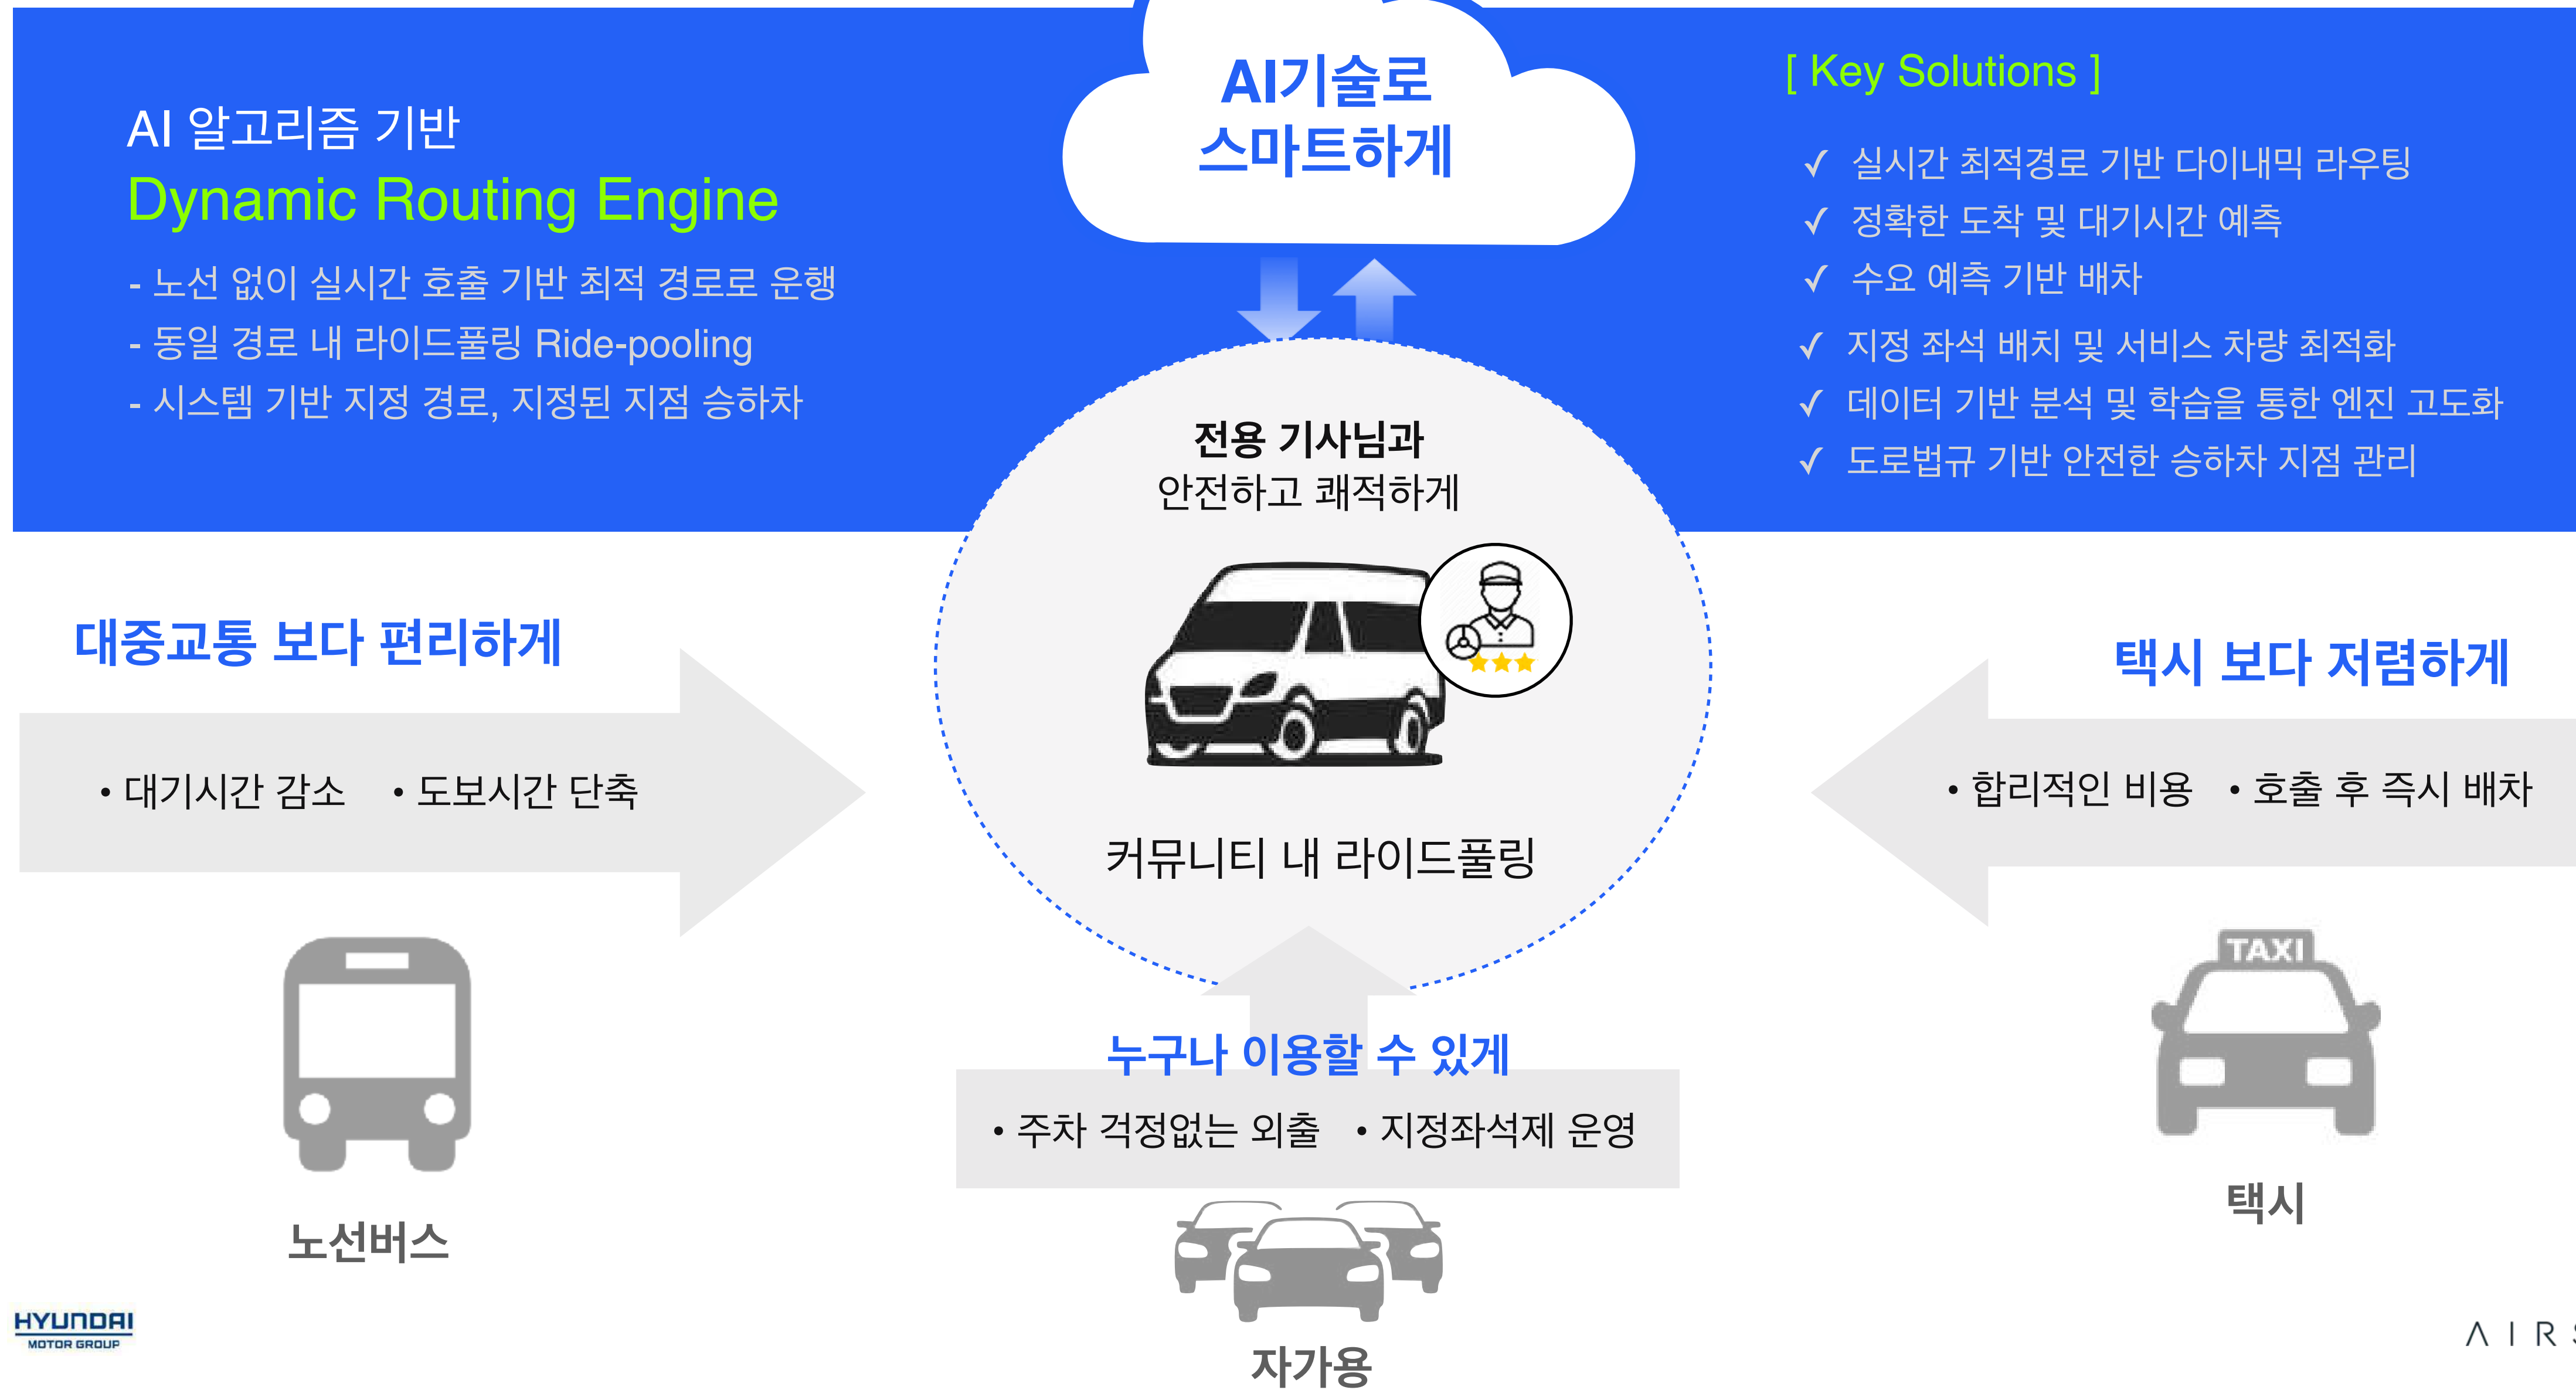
AI 알고리즘 기반
Dynamic Routing Engine
- 노선 없이 실시간 호출 기반 최적 경로로 운행
- 동일 경로 내 라이드풀링 Ride-pooling
- 시스템 기반 지정 경로, 지정된 지점 승하차

AI기술로
스마트하게

[ Key Solutions ]
✓ 실시간 최적경로 기반 다이내믹 라우팅
✓ 정확한 도착 및 대기시간 예측
✓ 수요 예측 기반 배차
✓ 지정 좌석 배치 및 서비스 차량 최적화
✓ 데이터 기반 분석 및 학습을 통한 엔진 고도화
✓ 도로법규 기반 안전한 승하차 지점 관리

전용 기사님과
안전하고 쾌적하게

커뮤니티 내 라이드풀링

대중교통 보다 편리하게
• 대기시간 감소 • 도보시간 단축

노선버스

택시 보다 저렴하게
• 합리적인 비용 • 호출 후 즉시 배차

TAXI
택시

누구나 이용할 수 있게
• 주차 걱정없는 외출 • 지정좌석제 운영

자가용

HYUNDAI
MOTOR GROUP

A I R